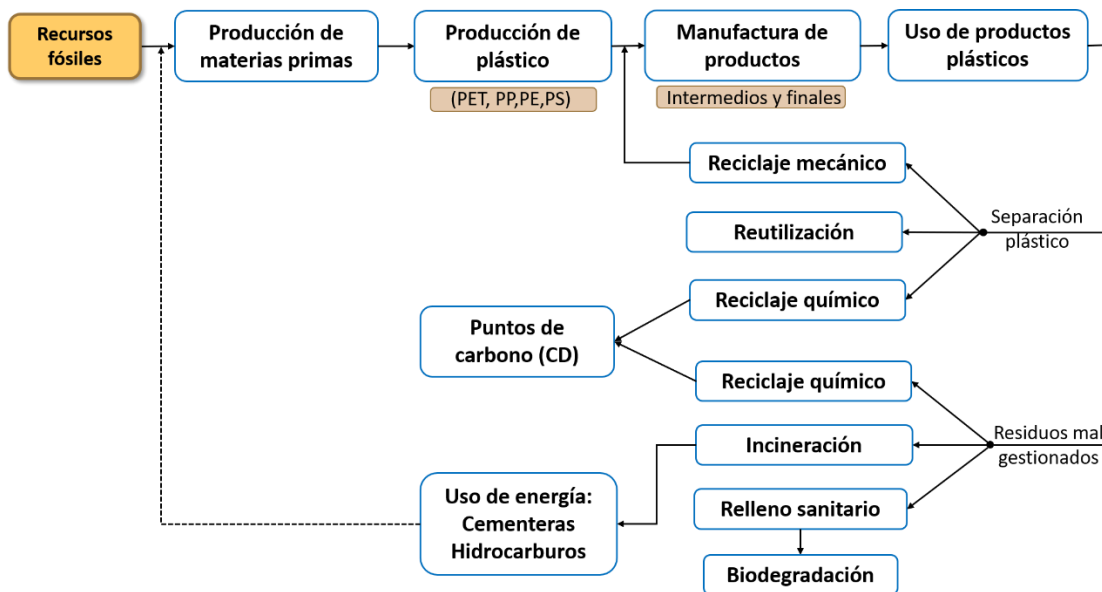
Recursos fósiles

Producción de materias primas

Producción de plástico

(PET, PP,PE,PS)

Manufactura de productos

Intermedios y finales

Uso de productos plásticos

Reciclaje mecánico

Reutilización

Separación plástico

Reciclaje químico

Puntos de carbono (CD)

Reciclaje químico

Incineración

Residuos mal gestionados

Uso de energía: Cementeras Hidrocarburos

Relleno sanitario

Biodegradación